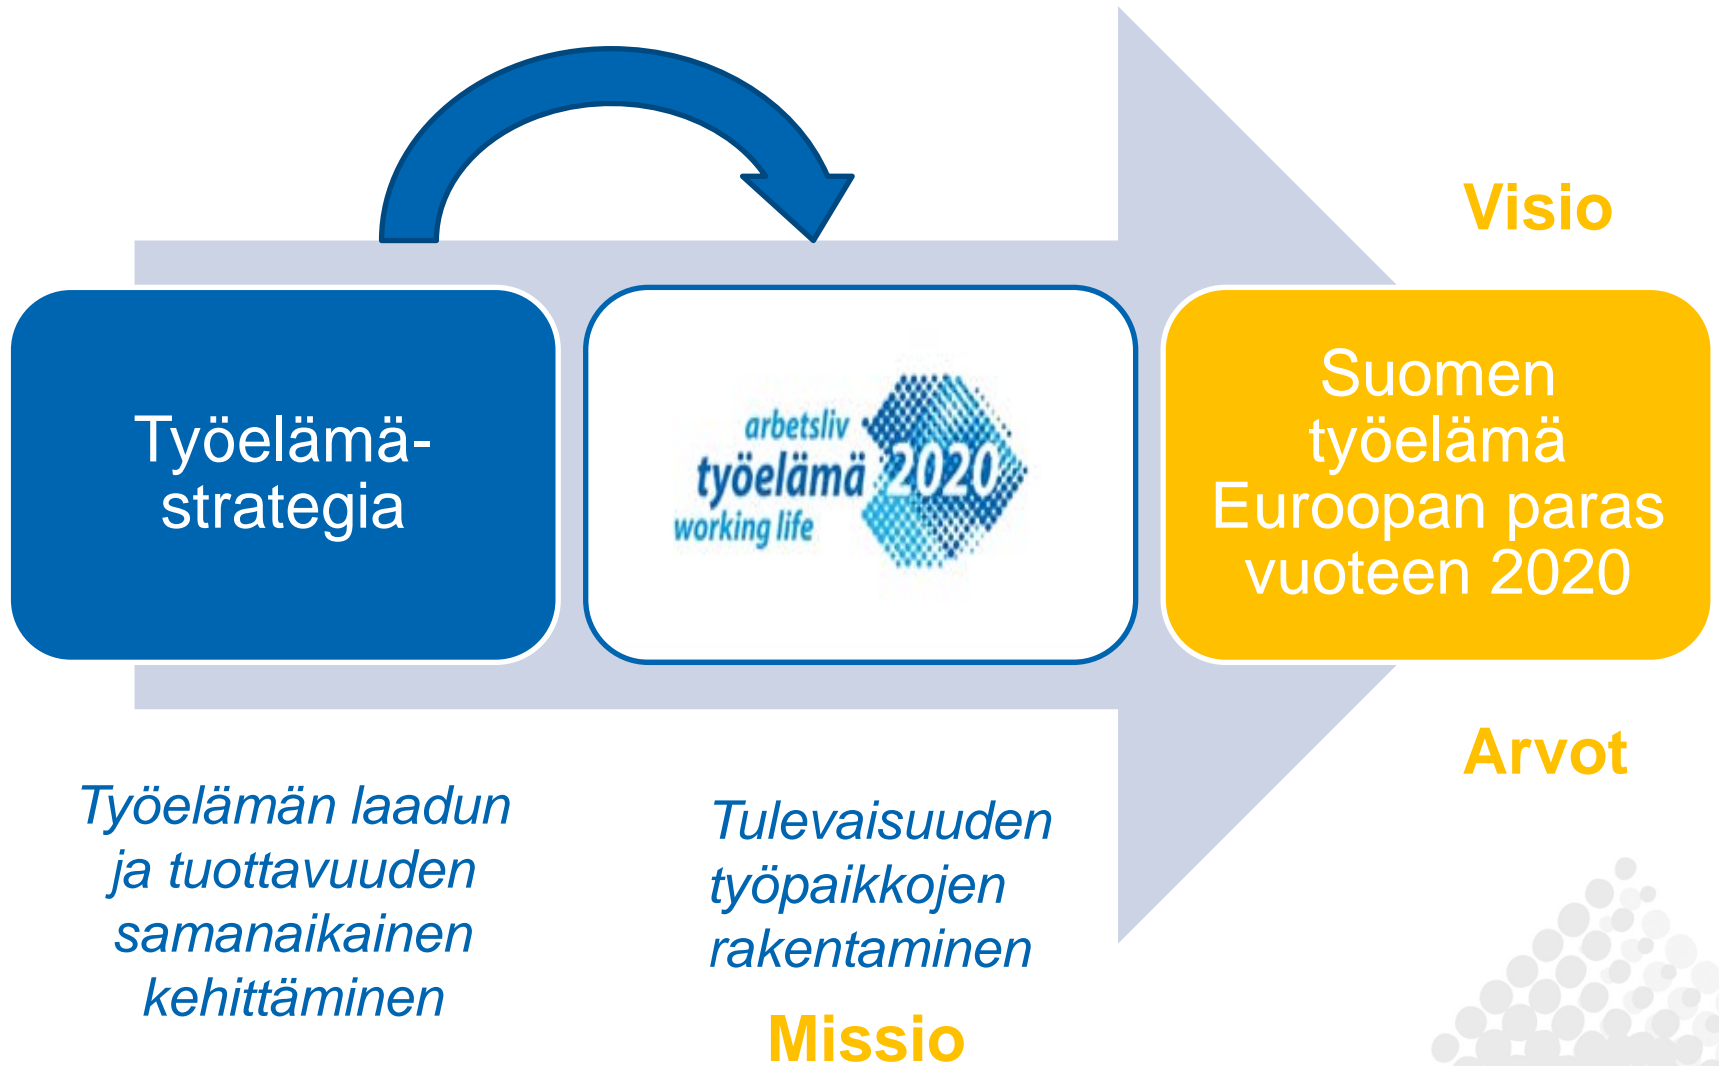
Visio

Työelämästrategia

arbetsliv
työelämä 2020
working life

Suomen työelämä Euroopan paras vuoteen 2020

Arvot

Työelämän laadun ja tuottavuuden samanaikainen kehittäminen

Tulevaisuuden työpaikkojen rakentaminen

Missio